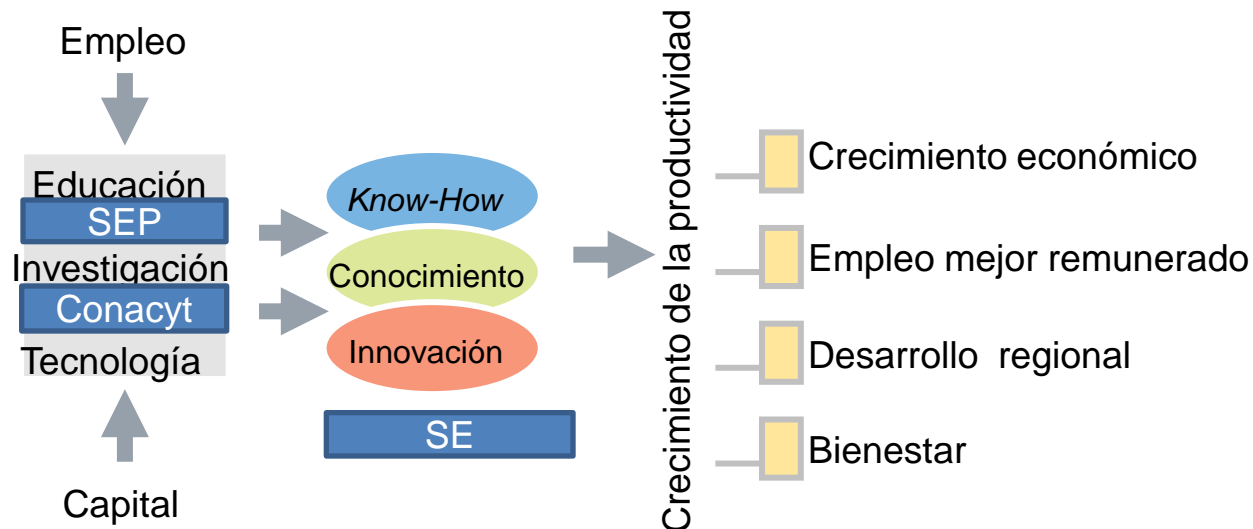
Empleo

Educación

SEP

Investigación

Conacyt

Tecnología

Capital

Know-How

Conocimiento

Innovación

SE

Crecimiento de la productividad

Crecimiento económico

Empleo mejor remunerado

Desarrollo regional

Bienestar